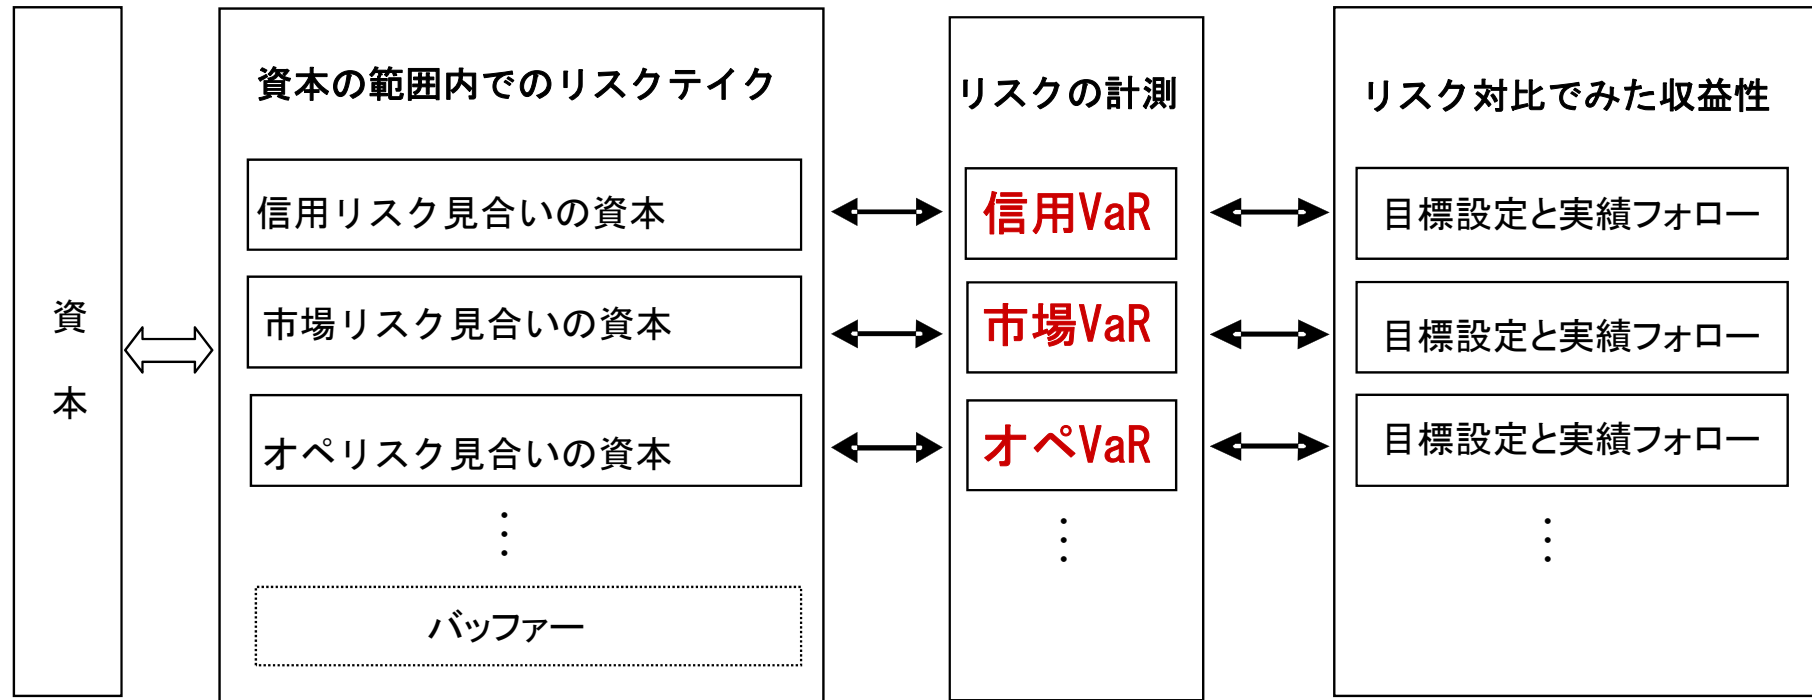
資本

資本の範囲内でのリスクテイク

信用リスク見合いの資本

市場リスク見合いの資本

オペリスク見合いの資本

⋮

バッファー

リスクの計測

信用VaR

市場VaR

オペVaR

⋮

リスク対比でみた収益性

目標設定と実績フォロー

目標設定と実績フォロー

目標設定と実績フォロー

⋮